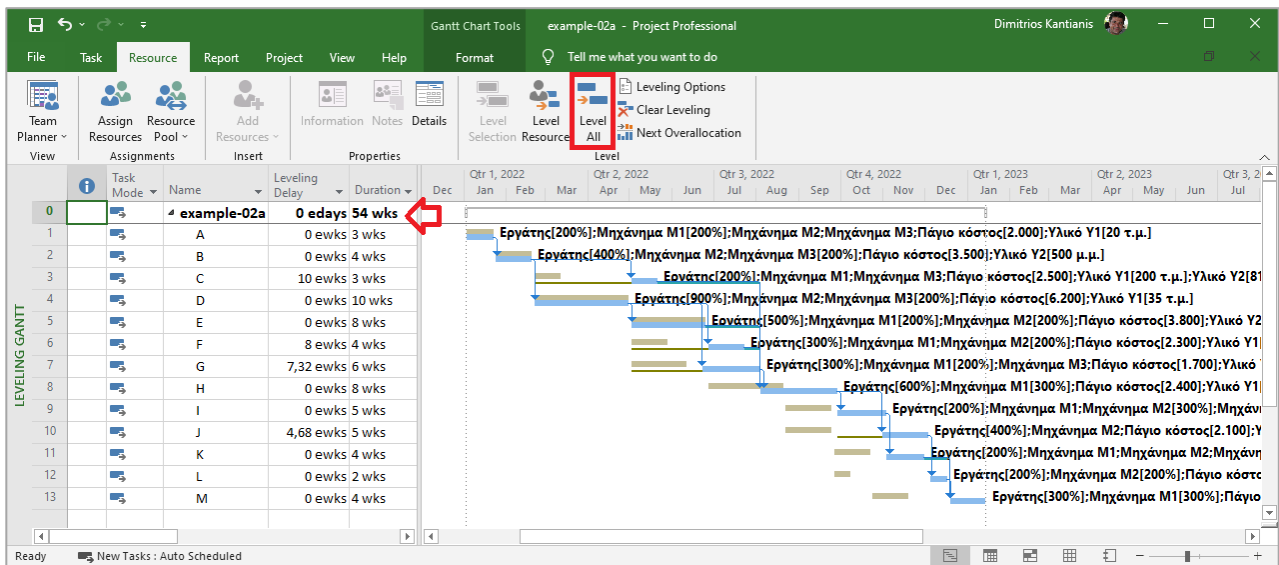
Gantt Chart Tools example-02a - Project Professional Dimitrios Kantianis

File Task Resource Report Project View Help Format Tell me what you want to do

Team Planner | Assign Resources | Resource Pool | Add Resources | Information | Notes | Details | Level Selection | Level Resource | Level All | Leveling Options | Clear Leveling | Next Overallocation

View | Assignments | Insert | Properties | Level

| | Task Mode | Name | Leveling Delay | Duration |
|---|---|---|---|---|
| 0 | | example-02a | 0 edays | 54 wks |
| 1 | | A | 0 ewks | 3 wks |
| 2 | | B | 0 ewks | 4 wks |
| 3 | | C | 10 ewks | 3 wks |
| 4 | | D | 0 ewks | 10 wks |
| 5 | | E | 0 ewks | 8 wks |
| 6 | | F | 8 ewks | 4 wks |
| 7 | | G | 7,32 ewks | 6 wks |
| 8 | | H | 0 ewks | 8 wks |
| 9 | | I | 0 ewks | 5 wks |
| 10 | | J | 4,68 ewks | 5 wks |
| 11 | | K | 0 ewks | 4 wks |
| 12 | | L | 0 ewks | 2 wks |
| 13 | | M | 0 ewks | 4 wks |

LEVELING GANTT

Qtr 1, 2022 Qtr 2, 2022 Qtr 3, 2022 Qtr 4, 2022 Qtr 1, 2023 Qtr 2, 2023 Qtr 3, 2
Dec Jan Feb Mar Apr May Jun Jul Aug Sep Oct Nov Dec Jan Feb Mar Apr May Jun Jul

Εργάτης[200%];Μηχάνημα Μ1[200%];Μηχάνημα Μ2;Μηχάνημα Μ3;Πάγιο κόστος[2.000];Υλικό Υ1[20 τ.μ.]
Εργάτης[400%];Μηχάνημα Μ2;Μηχάνημα Μ3[200%];Πάγιο κόστος[3.500];Υλικό Υ2[500 μ.μ.]
Εργάτης[200%];Μηχάνημα Μ1;Μηχάνημα Μ3;Πάγιο κόστος[2.500];Υλικό Υ1[200 τ.μ.];Υλικό Υ2[81
Εργάτης[900%];Μηχάνημα Μ2;Μηχάνημα Μ3[200%];Πάγιο κόστος[6.200];Υλικό Υ1[35 τ.μ.]
Εργάτης[500%];Μηχάνημα Μ1[200%];Μηχάνημα Μ2[200%];Πάγιο κόστος[3.800];Υλικό Υ1[
Εργάτης[300%];Μηχάνημα Μ1;Μηχάνημα Μ2[200%];Πάγιο κόστος[2.300];Υλικό Υ1
Εργάτης[300%];Μηχάνημα Μ1[200%];Μηχάνημα Μ3;Πάγιο κόστος[1.700];Υλικό
Εργάτης[600%];Μηχάνημα Μ1[300%];Πάγιο κόστος[2.400];Υλικό Υ1
Εργάτης[200%];Μηχάνημα Μ1;Μηχάνημα Μ2[300%];Μηχάνι
Εργάτης[400%];Μηχάνημα Μ2;Πάγιο κόστος[2.100];Υ
Εργάτης[200%];Μηχάνημα Μ1;Μηχάνημα Μ2;Μηχάνη
Εργάτης[200%];Μηχάνημα Μ2[200%];Πάγιο κόστο
Εργάτης[300%];Μηχάνημα Μ1[300%];Πάγιο

Ready New Tasks : Auto Scheduled